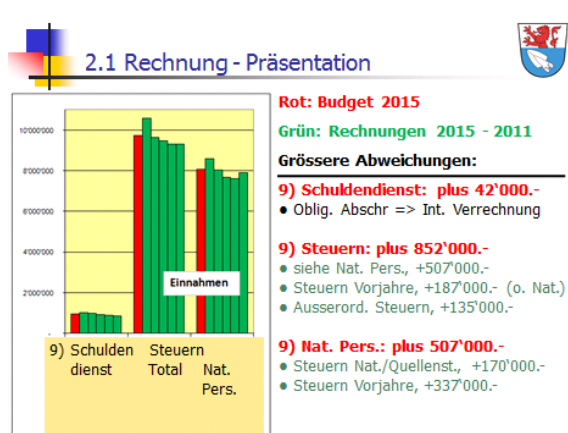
2.1 Rechnung - Präsentation

10'000'000
8'000'000
6'000'000
4'000'000
2'000'000
-

Einnahmen

9) Schulden dienst Steuern Total Nat. Pers.

Rot: Budget 2015

Grün: Rechnungen 2015 - 2011

Grössere Abweichungen:

9) Schuldendienst: plus 42'000.-
• Oblig. Abschr => Int. Verrechnung

9) Steuern: plus 852'000.-
• siehe Nat. Pers., +507'000.-
• Steuern Vorjahre, +187'000.- (o. Nat.)
• Ausserord. Steuern, +135'000.-

9) Nat. Pers.: plus 507'000.-
• Steuern Nat./Quellenst., +170'000.-
• Steuern Vorjahre, +337'000.-